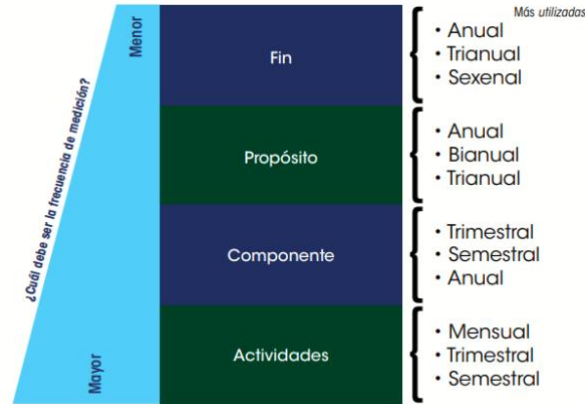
¿Cuál debe ser la frecuencia de medición?

Menor

Mayor

Fin

Propósito

Componente

Actividades

Más utilizadas

• Anual
• Trianual
• Sexenal

• Anual
• Bianual
• Trianual

• Trimestral
• Semestral
• Anual

• Mensual
• Trimestral
• Semestral